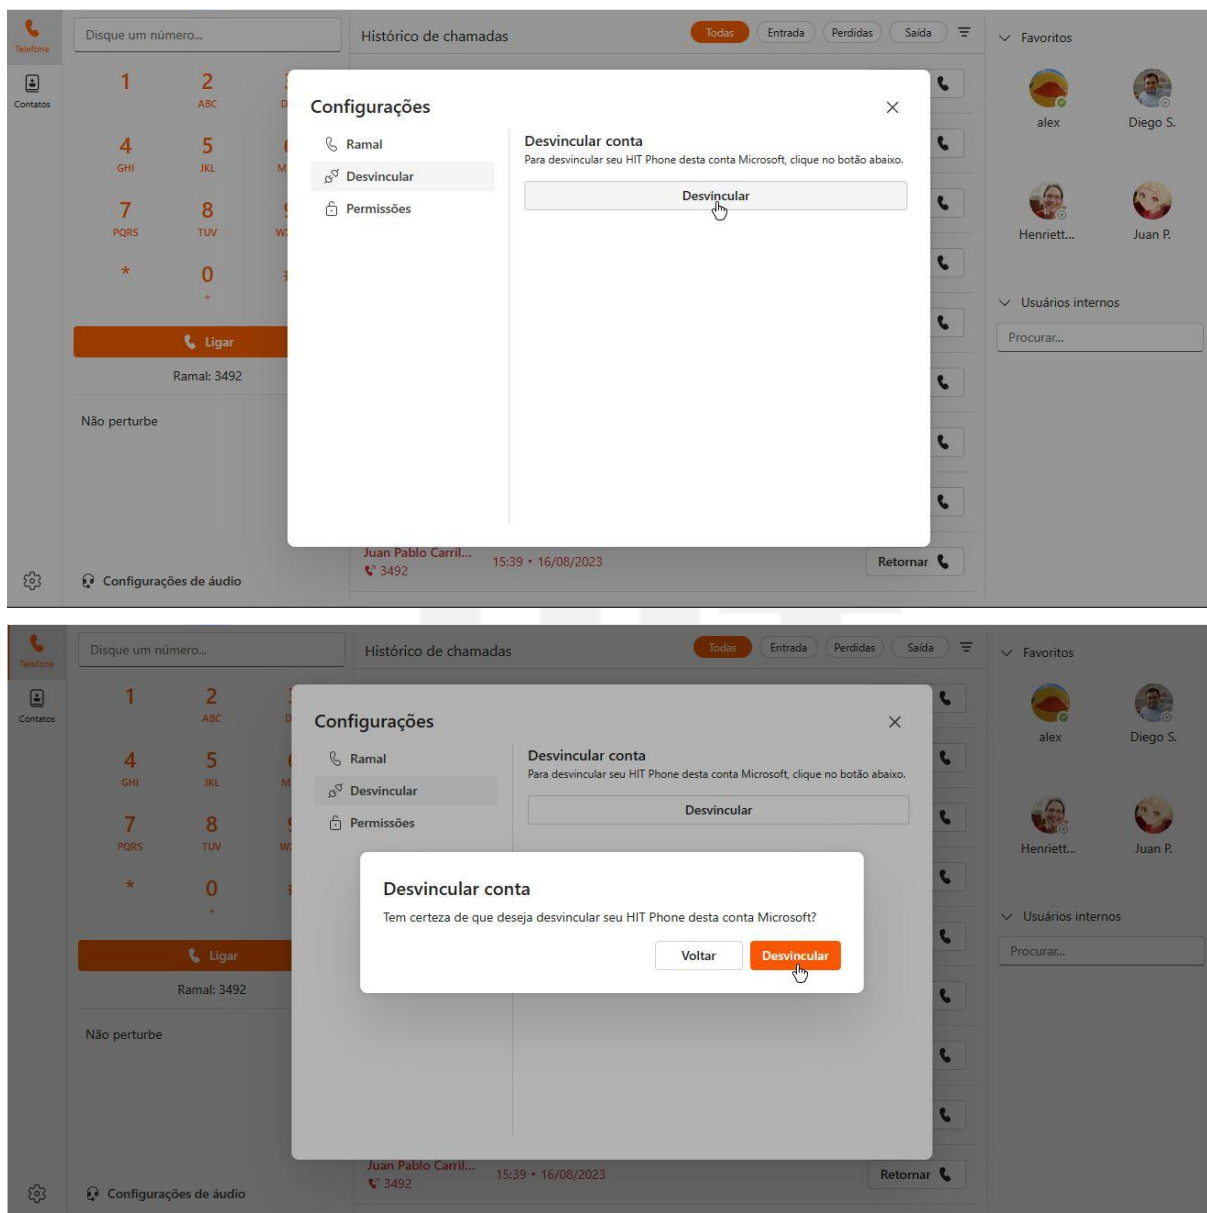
Telefone
Contatos
Disque um número...
1
2
ABC
4
GHI
5
JKL
7
PQRS
8
TUV
*
0
+
Ligar
Ramal: 3492
Não perturbe
Configurações de áudio
Histórico de chamadas
Todas
Entrada
Perdidas
Saída
Configurações
×
Ramal
Desvincular
Permissões
Desvincular conta
Para desvincular seu HIT Phone desta conta Microsoft, clique no botão abaixo.
Desvincular
Juan Pablo Carril...
3492
15:39 • 16/08/2023
Retornar
Favoritos
alex
Diego S.
Henriett...
Juan P.
Usuários internos
Procurar...

Telefone
Contatos
Disque um número...
1
2
ABC
4
GHI
5
JKL
7
PQRS
8
TUV
*
0
+
Ligar
Ramal: 3492
Não perturbe
Configurações de áudio
Histórico de chamadas
Todas
Entrada
Perdidas
Saída
Configurações
×
Ramal
Desvincular
Permissões
Desvincular conta
Para desvincular seu HIT Phone desta conta Microsoft, clique no botão abaixo.
Desvincular
Desvincular conta
Tem certeza de que deseja desvincular seu HIT Phone desta conta Microsoft?
Voltar
Desvincular
Juan Pablo Carril...
3492
15:39 • 16/08/2023
Retornar
Favoritos
alex
Diego S.
Henriett...
Juan P.
Usuários internos
Procurar...